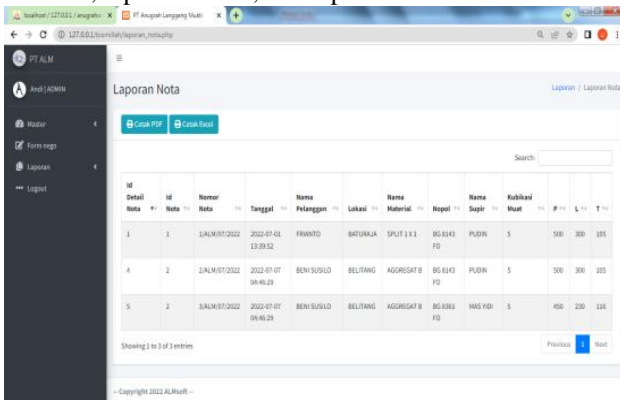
localhost / 127.0.0.1 / anugrah ×

PT Anugrah Langgeng Mukti ×

127.0.0.1/conmilah/laporan_nota.php

PT ALM

Andi | ADMIN

Master

Form nego

Laporan

Logout

Laporan Nota

Laporan / Laporan Nota

Cetak PDF

Cetak Excel

Search:

| Id Detail Nota | Id Nota | Nomor Nota | Tanggal | Nama Pelanggan | Lokasi | Nama Material | Nopol | Nama Supir | Kubikasi Muat | P | L | T |
|---|---|---|---|---|---|---|---|---|---|---|---|---|
| 1 | 1 | 1/ALM/07/2022 | 2022-07-01 13:39:52 | FRIANTO | BATURAJA | SPLIT 1 X 1 | BG 8143 FD | PUDIN | 5 | 500 | 300 | 105 |
| 4 | 2 | 2/ALM/07/2022 | 2022-07-07 04:46:29 | BENI SUSILO | BELITANG | AGGREGAT B | BG 8143 FD | PUDIN | 5 | 500 | 300 | 105 |
| 5 | 2 | 3/ALM/07/2022 | 2022-07-07 04:46:29 | BENI SUSILO | BELITANG | AGGREGAT B | BG 8381 FD | MAS YIDI | 5 | 450 | 230 | 116 |

Showing 1 to 3 of 3 entries

Previous 1 Next

-- Copyright 2022 ALMsoft --